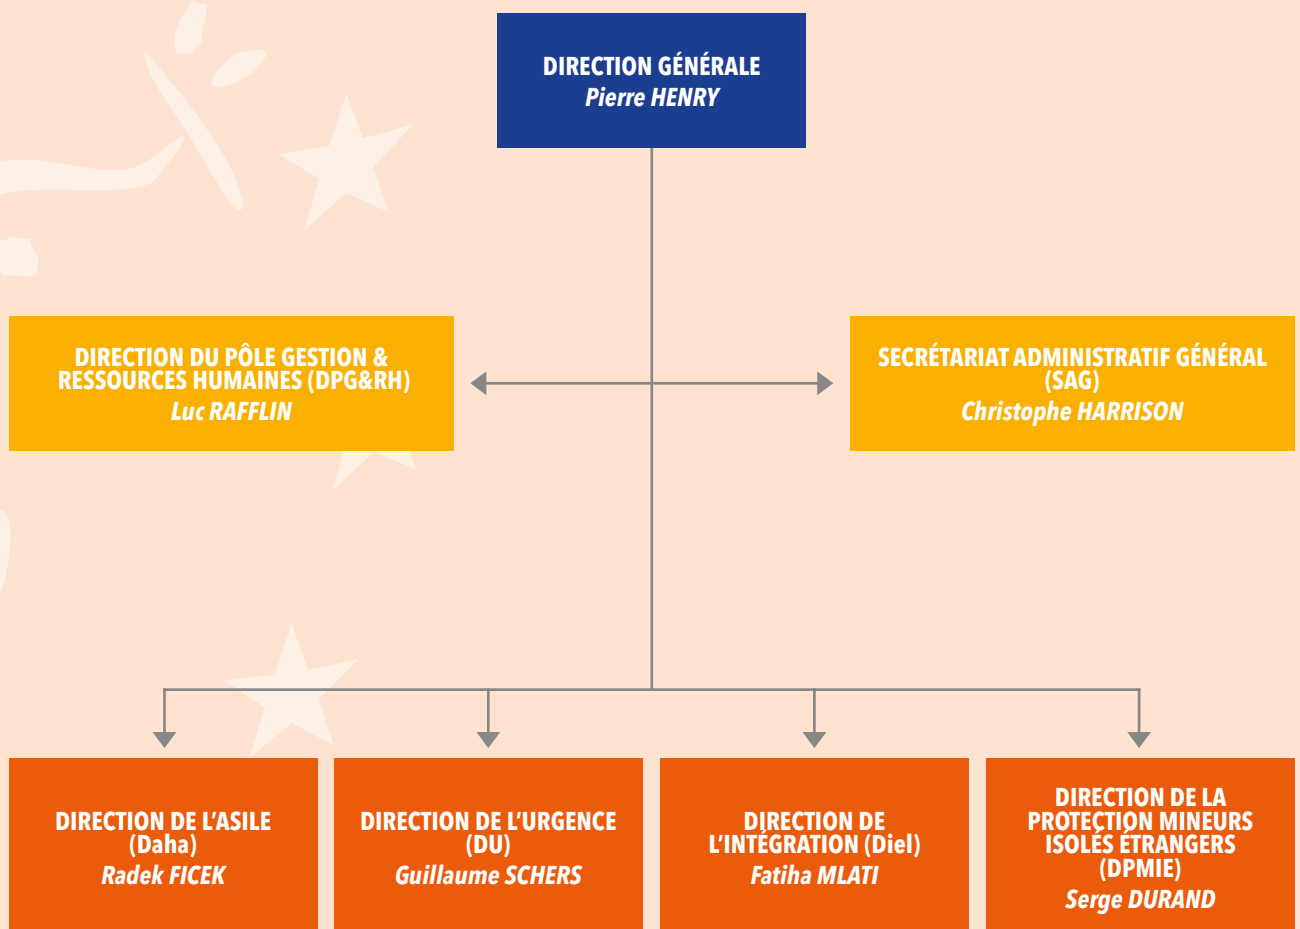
DIRECTION GÉNÉRALE
Pierre HENRY

DIRECTION DU PÔLE GESTION & RESSOURCES HUMAINES (DPG&RH)
Luc RAFFLIN

SECRÉTARIAT ADMINISTRATIF GÉNÉRAL (SAG)
Christophe HARRISON

DIRECTION DE L'ASILE (Daha)
Radek FICEK

DIRECTION DE L'URGENCE (DU)
Guillaume SCHERS

DIRECTION DE L'INTÉGRATION (Diel)
Fatiha MLATI

DIRECTION DE LA PROTECTION MINEURS ISOLÉS ÉTRANGERS (DPMIE)
Serge DURAND